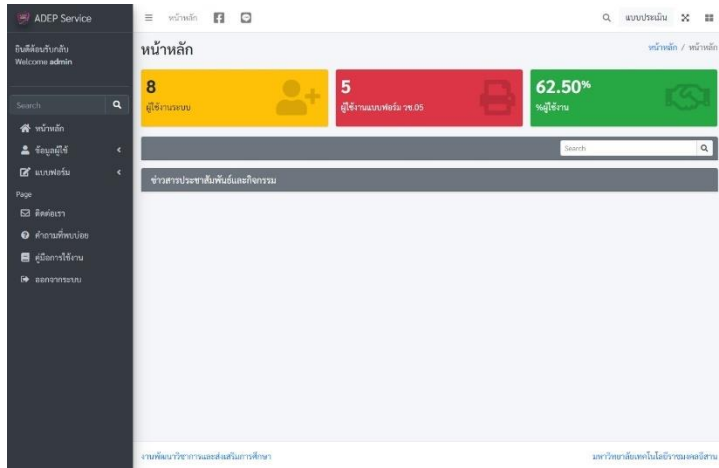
ADEP Service

ยินดีต้อนรับกลับ
Welcome admin

Search

หน้าหลัก
ข้อมูลผู้ใช้
แบบฟอร์ม
Page
ติดต่อเรา
คำถามที่พบบ่อย
คู่มือการใช้งาน
ออกจากระบบ

หน้าหลัก

แบบประเมิน

หน้าหลัก

หน้าหลัก / หน้าหลัก

8
ผู้ใช้งานระบบ

5
ผู้ใช้งานแบบฟอร์ม วช.05

62.50%
%ผู้ใช้งาน

Search

ข่าวสารประชาสัมพันธ์และกิจกรรม

งานพัฒนาวิชาการและส่งเสริมการศึกษา

มหาวิทยาลัยเทคโนโลยีราชมงคลอีสาน